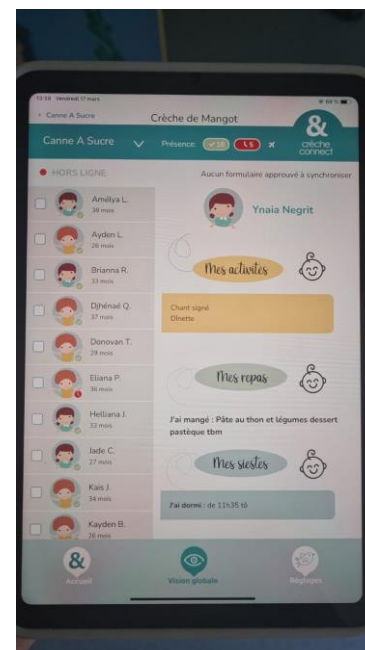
13:16 Vendredi 17 mars

< Canne A Sucre

Crèche de Mangot

Canne A Sucre

Présence: 15 5

& crèche connect

HORS LIGNE

Aucun formulaire approuvé à synchroniser

Amellya L. 38 mois

Ayden L. 26 mois

Brianna R. 33 mois

Djhénaé Q. 37 mois

Donovan T. 29 mois

Eliana P. 36 mois

Helliana J. 33 mois

Jade C. 27 mois

Kais J. 34 mois

Kayden B. 26 mois

Ynaia Negrit

Mes activités

Chant signé
Dînette

Mes repas

J'ai mangé : Pâte au thon et légumes dessert pastèque tbm

Mes siestes

J'ai dormi : de 11h35 to

Accueil

Vision globale

Réglages